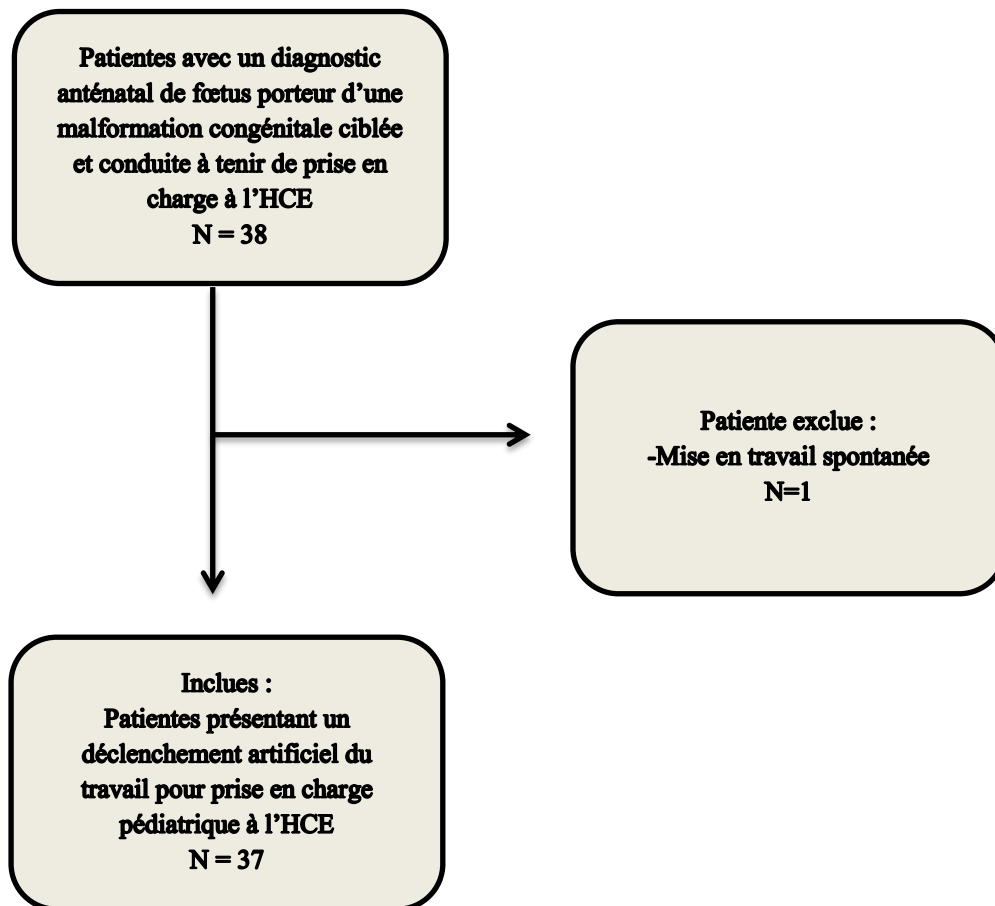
Patientes avec un diagnostic anténatal de fœtus porteur d'une malformation congénitale ciblée et conduite à tenir de prise en charge à l'HCE
N = 38

Patiente exclue :
-Mise en travail spontanée
N=1

Inclues :
Patientes présentant un déclenchement artificiel du travail pour prise en charge pédiatrique à l'HCE
N = 37